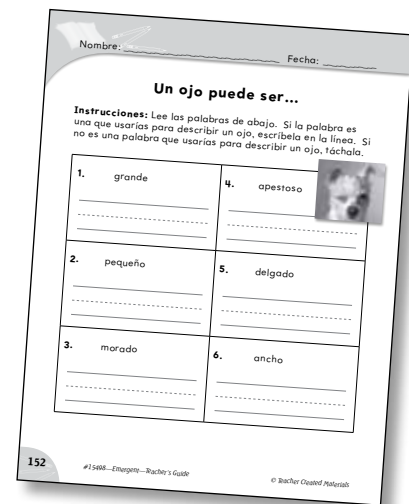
Nombre: Fecha:

Un ojo puede ser...

Instrucciones: Lee las palabras de abajo. Si la palabra es una que usarías para describir un ojo, escríbela en la línea. Si no es una palabra que usarías para describir un ojo, táchala.

| | |
|---|---|
| 1. grande | 4. apestoso |
| 2. pequeño | 5. delgado |
| 3. morado | 6. ancho |

152 #15498—Emergente—Teacher's Guide © Teacher Created Materials